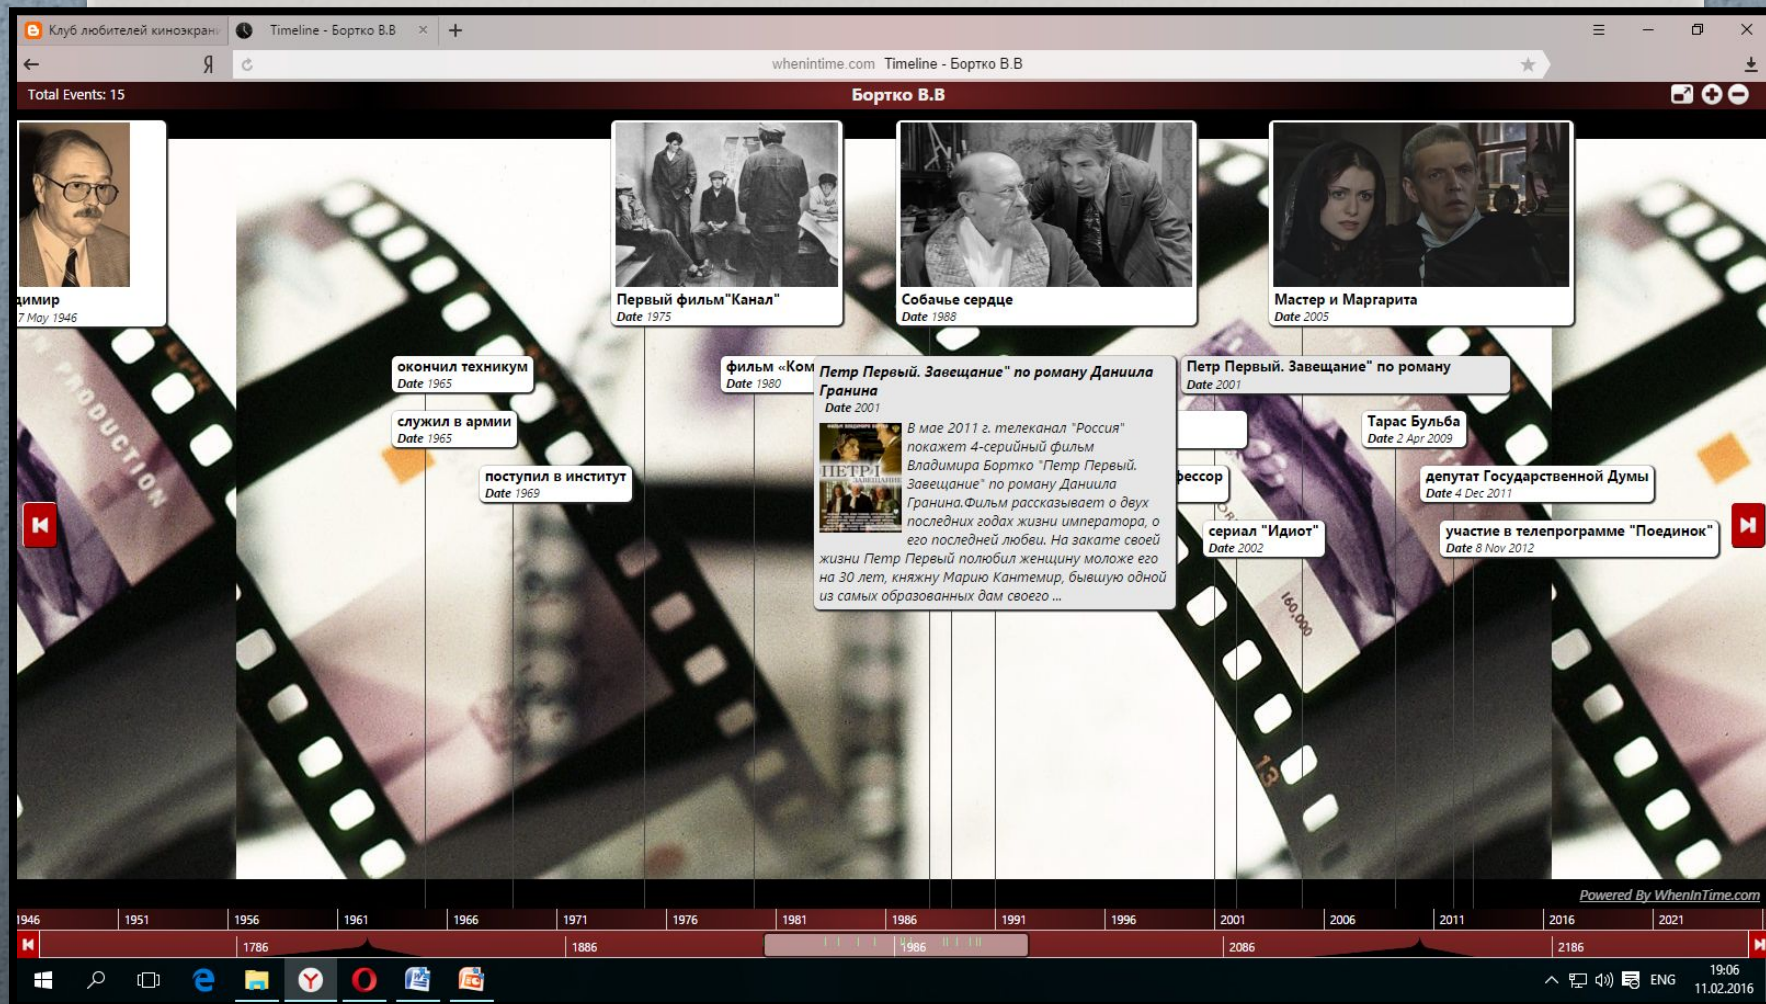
Клуб любителей киноэкран
Timeline - Бортко В.В
whenintime.com Timeline - Бортко В.В
Total Events: 15
Бортко В.В

димир
7 May 1946

Первый фильм"Канал"
Date 1975

Собачье сердце
Date 1988

Мастер и Маргарита
Date 2005

окончил техникум
Date 1965

фильм «Ком
Date 1980

Петр Первый. Завещание" по роману Даниила Гранина
Date 2001
В мае 2011 г. телеканал "Россия" покажет 4-серийный фильм Владимира Бортко "Петр Первый. Завещание" по роману Даниила Гранина.Фильм рассказывает о двух последних годах жизни императора, о его последней любви. На закате своей жизни Петр Первый полюбил женщину моложе его на 30 лет, княжну Марию Кантемир, бывшую одной из самых образованных дам своего ...

Петр Первый. Завещание" по роману
Date 2001

служил в армии
Date 1965

Тарас Бульба
Date 2 Apr 2009

поступил в институт
Date 1969

фессор

депутат Государственной Думы
Date 4 Dec 2011

сериал "Идиот"
Date 2002

участие в телепрограмме "Поединок"
Date 8 Nov 2012

Powered By WhenInTime.com

1946 1951 1956 1961 1966 1971 1976 1981 1986 1991 1996 2001 2006 2011 2016 2021
1786 1886 1986 2086 2186

ENG 19:06 11.02.2016